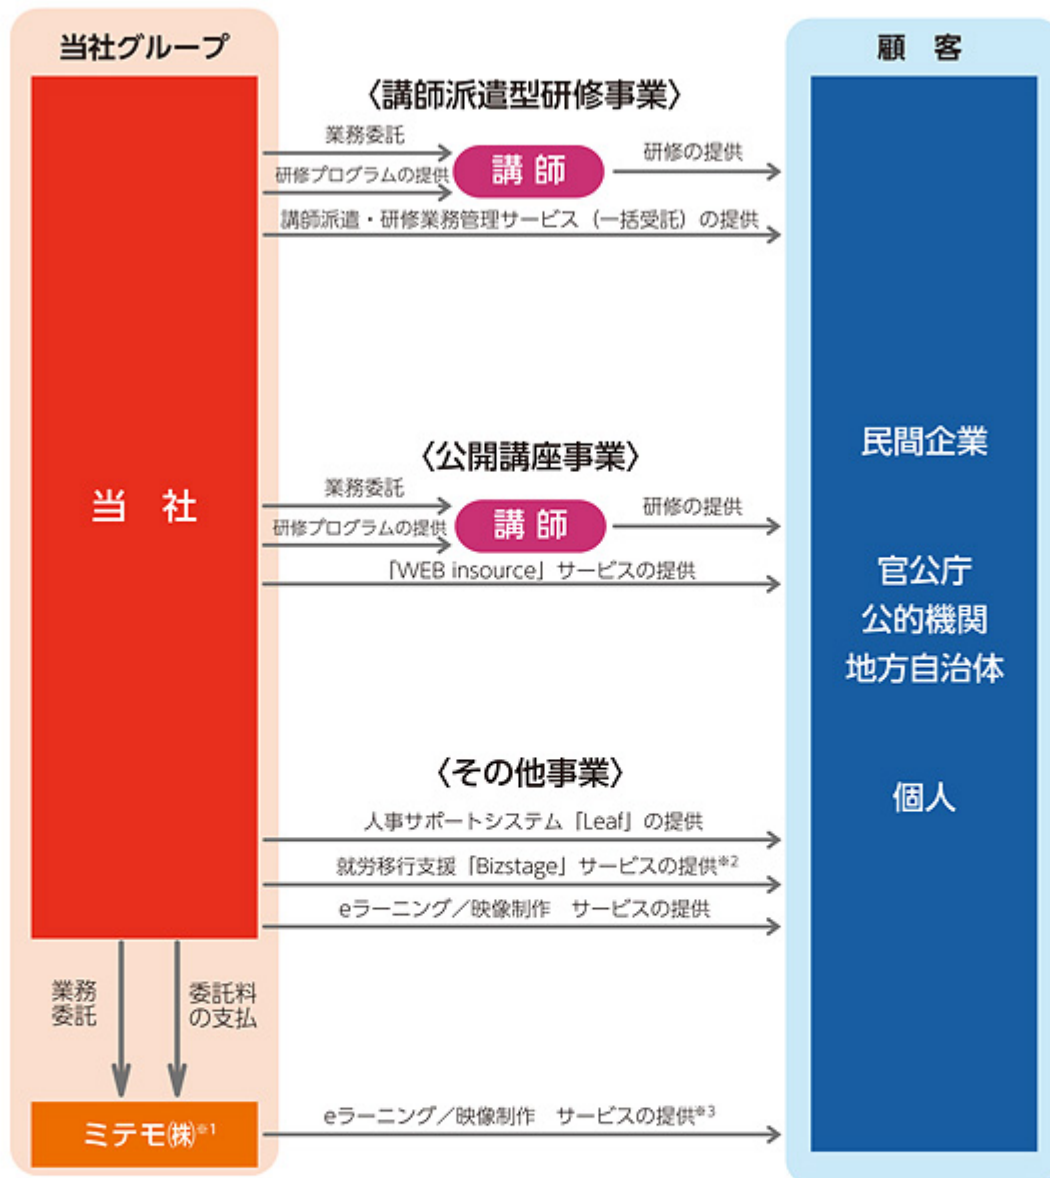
当社グループ

顧　客

〈講師派遣型研修事業〉

業務委託

研修プログラムの提供

講師

研修の提供

講師派遣・研修業務管理サービス（一括受託）の提供

当　社

〈公開講座事業〉

業務委託

研修プログラムの提供

講師

研修の提供

「WEB insource」サービスの提供

民間企業

官公庁
公的機関
地方自治体

個人

〈その他事業〉

人事サポートシステム「Leaf」の提供

就労移行支援「Bizstage」サービスの提供$^{※2}$

eラーニング／映像制作　サービスの提供

業務委託

委託料の支払

ミテモ㈱$^{※1}$

eラーニング／映像制作　サービスの提供$^{※3}$